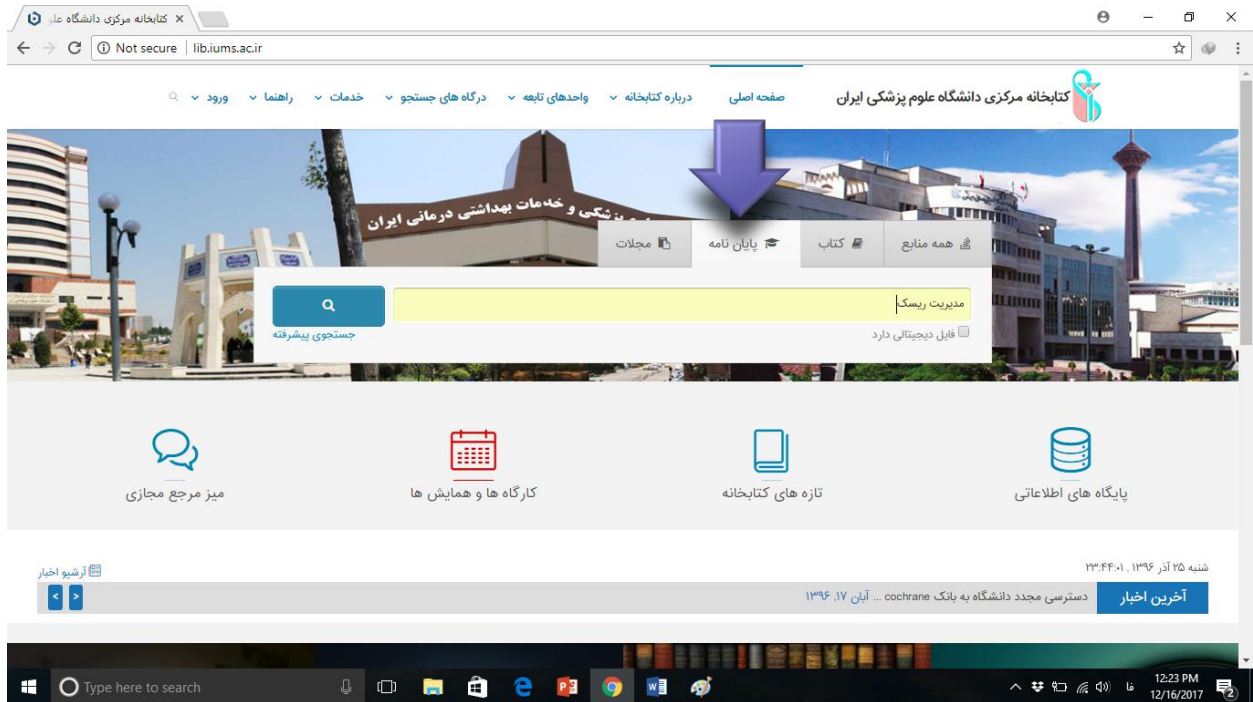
کتابخانه مرکزی دانشگاه علو ×

Not secure | lib.iums.ac.ir

کتابخانه مرکزی دانشگاه علوم پزشکی ایران

صفحه اصلی   درباره کتابخانه   واحدهای تابعه   درگاه های جستجو   خدمات   راهنما   ورود

پزشکی و خدمات بهداشتی درمانی ایران

همه منابع   کتاب   پایان نامه   مجلات

مدیریت ریسک

فایل دیجیتالی دارد

جستجوی پیشرفته

پایگاه های اطلاعاتی   تازه های کتابخانه   کارگاه ها و همایش ها   میز مرجع مجازی

شنبه ۲۵ آذر ۱۳۹۶ , ۲۳:۴۴:۰۱

آرشیو اخبار

آخرین اخبار   دسترسی مجدد دانشگاه به بانک cochrane ... آبان ۱۷, ۱۳۹۶

Type here to search

فا   12:23 PM   12/16/2017